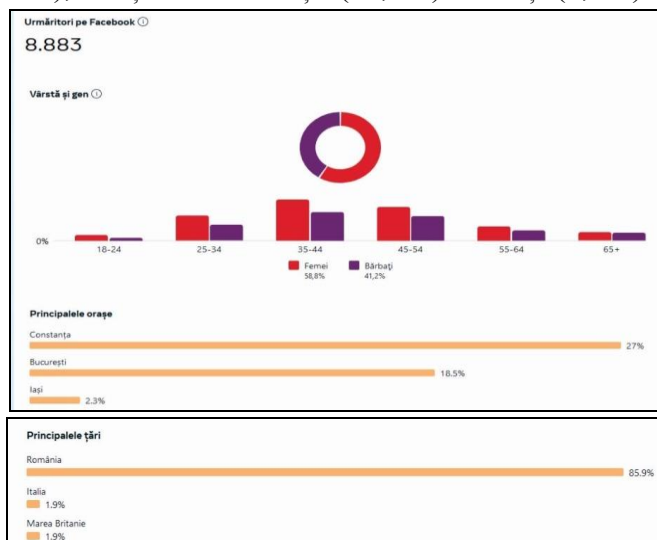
Urmăritori pe Facebook ⓘ
8.883

Vârstă și gen ⓘ

0%
18-24
25-34
35-44
45-54
55-64
65+

Femei 58,8%
Bărbați 41,2%

Principalele orașe
Constanța
27%
București
18.5%
Iași
2.3%

Principalele țări
România
85.9%
Italia
1.9%
Marea Britanie
1.9%